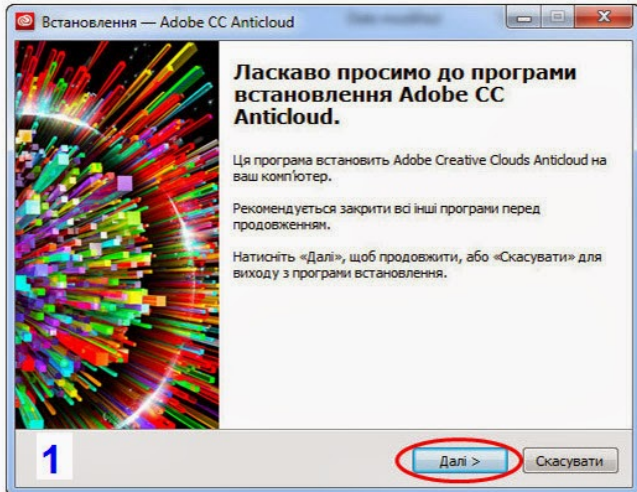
Встановлення — Adobe CC Anticloud

Ласкаво просимо до програми встановлення Adobe CC Anticloud.

Ця програма встановить Adobe Creative Clouds Anticloud на ваш комп'ютер.

Рекомендується закрити всі інші програми перед продовженням.

Натисніть «Далі», щоб продовжити, або «Скасувати» для виходу з програми встановлення.

1

Далі >

Скасувати